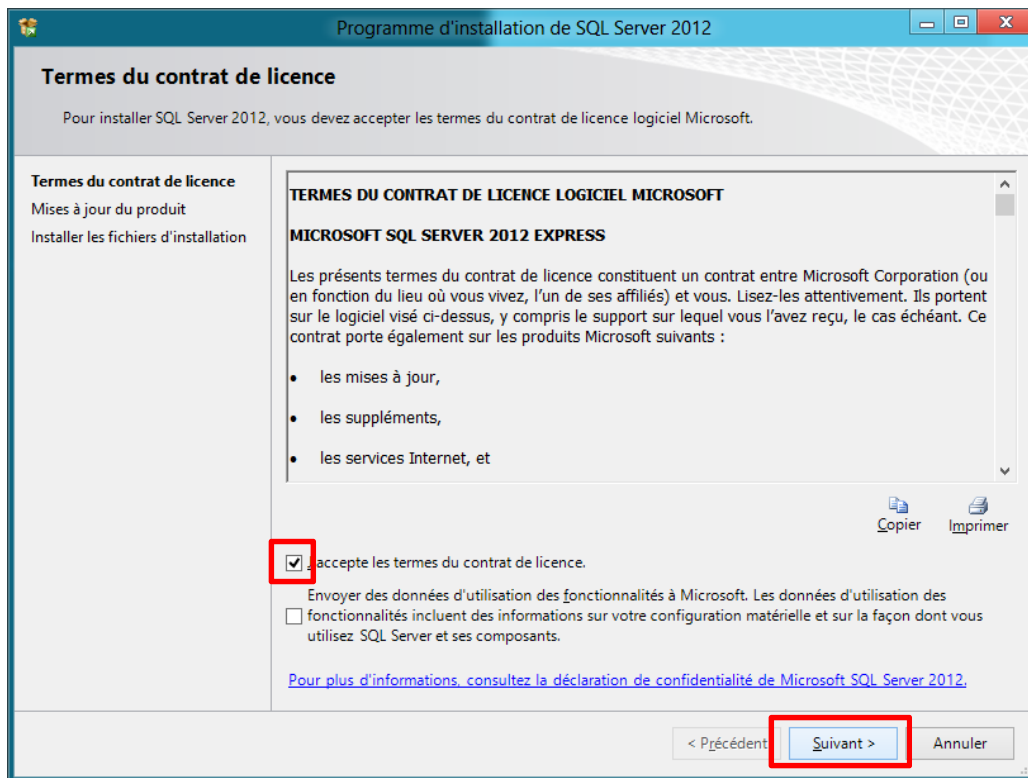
Programme d'installation de SQL Server 2012

Termes du contrat de licence

Pour installer SQL Server 2012, vous devez accepter les termes du contrat de licence logiciel Microsoft.

Termes du contrat de licence
Mises à jour du produit
Installer les fichiers d'installation

TERMES DU CONTRAT DE LICENCE LOGICIEL MICROSOFT

MICROSOFT SQL SERVER 2012 EXPRESS

Les présents termes du contrat de licence constituent un contrat entre Microsoft Corporation (ou en fonction du lieu où vous vivez, l'un de ses affiliés) et vous. Lisez-les attentivement. Ils portent sur le logiciel visé ci-dessus, y compris le support sur lequel vous l'avez reçu, le cas échéant. Ce contrat porte également sur les produits Microsoft suivants :

- les mises à jour,
- les suppléments,
- les services Internet, et

Copier
Imprimer

J'accepte les termes du contrat de licence.

Envoyer des données d'utilisation des fonctionnalités à Microsoft. Les données d'utilisation des fonctionnalités incluent des informations sur votre configuration matérielle et sur la façon dont vous utilisez SQL Server et ses composants.

Pour plus d'informations, consultez la déclaration de confidentialité de Microsoft SQL Server 2012.

< Précédent
Suivant >
Annuler